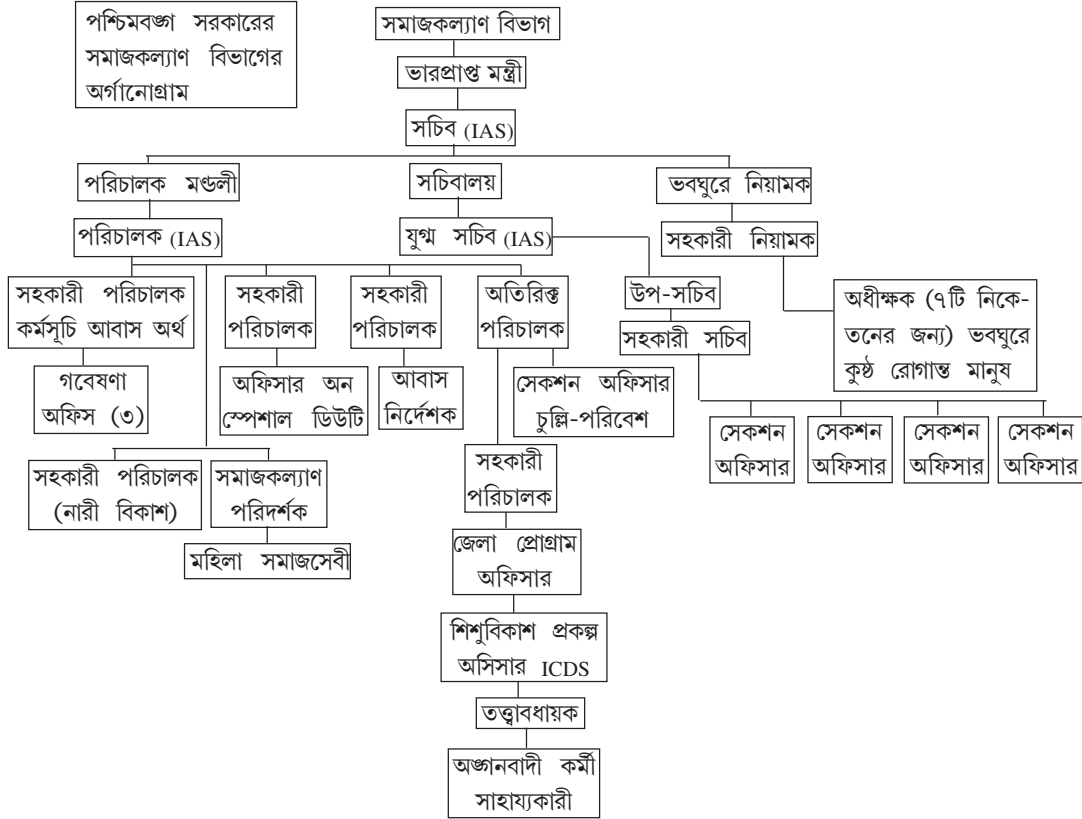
পশ্চিমবঙ্গ সরকারের সমাজকল্যাণ বিভাগের অর্গানোগ্রাম

সমাজকল্যাণ বিভাগ

ভারপ্রাপ্ত মন্ত্রী

সচিব (IAS)

পরিচালক মণ্ডলী

সচিবালয়

ভবঘুরে নিয়ামক

পরিচালক (IAS)

যুগ্ম সচিব (IAS)

সহকারী নিয়ামক

সহকারী পরিচালক কর্মসূচি আবাস অর্থ

সহকারী পরিচালক

সহকারী পরিচালক

অতিরিক্ত পরিচালক

উপ-সচিব

অধীক্ষক (৭টি নিকেতনের জন্য) ভবঘুরে কুষ্ঠ রোগাক্রান্ত মানুষ

সহকারী সচিব

গবেষণা অফিস (৩)

অফিসার অন স্পেশাল ডিউটি

আবাস নির্দেশক

সেকশন অফিসার চুল্লি-পরিবেশ

সেকশন অফিসার

সেকশন অফিসার

সেকশন অফিসার

সেকশন অফিসার

সহকারী পরিচালক (নারী বিকাশ)

সমাজকল্যাণ পরিদর্শক

সহকারী পরিচালক

মহিলা সমাজসেবী

জেলা প্রোগ্রাম অফিসার

শিশুবিকাশ প্রকল্প অসিসার ICDS

তত্ত্বাবধায়ক

অঙ্গানবাদী কর্মী সাহায্যকারী